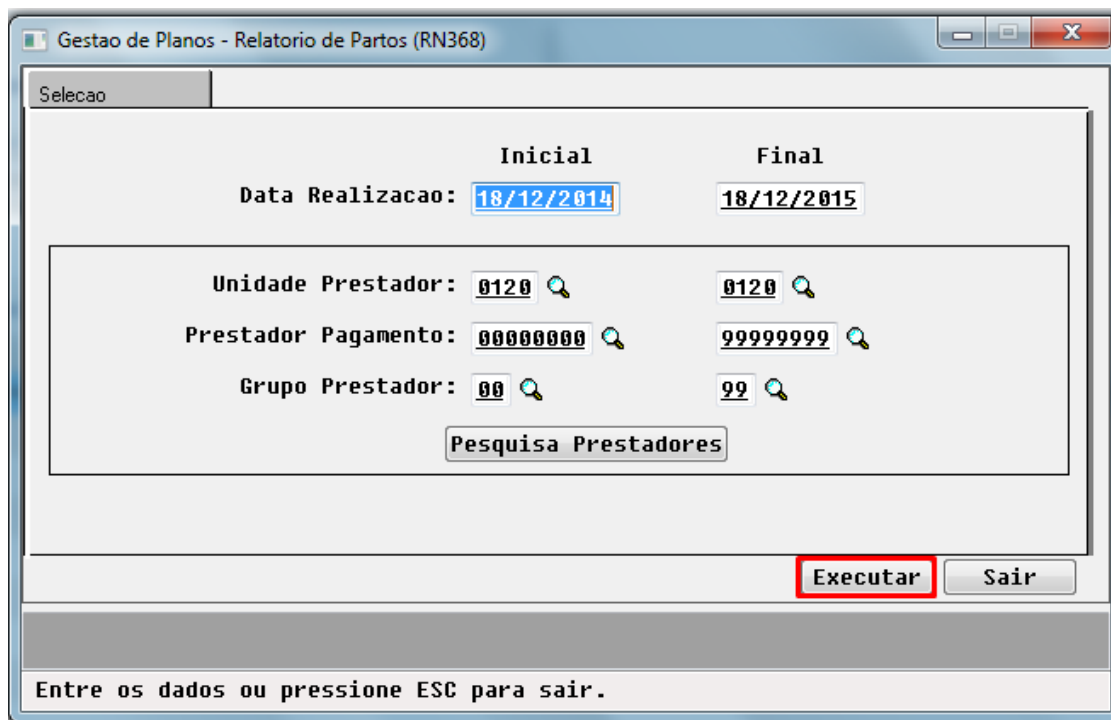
Gestao de Planos - Relatorio de Partos (RN368)

Selecao

Inicial Final

Data Realizacao: 18/12/2014 18/12/2015

Unidade Prestador: 0120 0120

Prestador Pagamento: 00000000 99999999

Grupo Prestador: 00 99

Pesquisa Prestadores

Executar Sair

Entre os dados ou pressione ESC para sair.